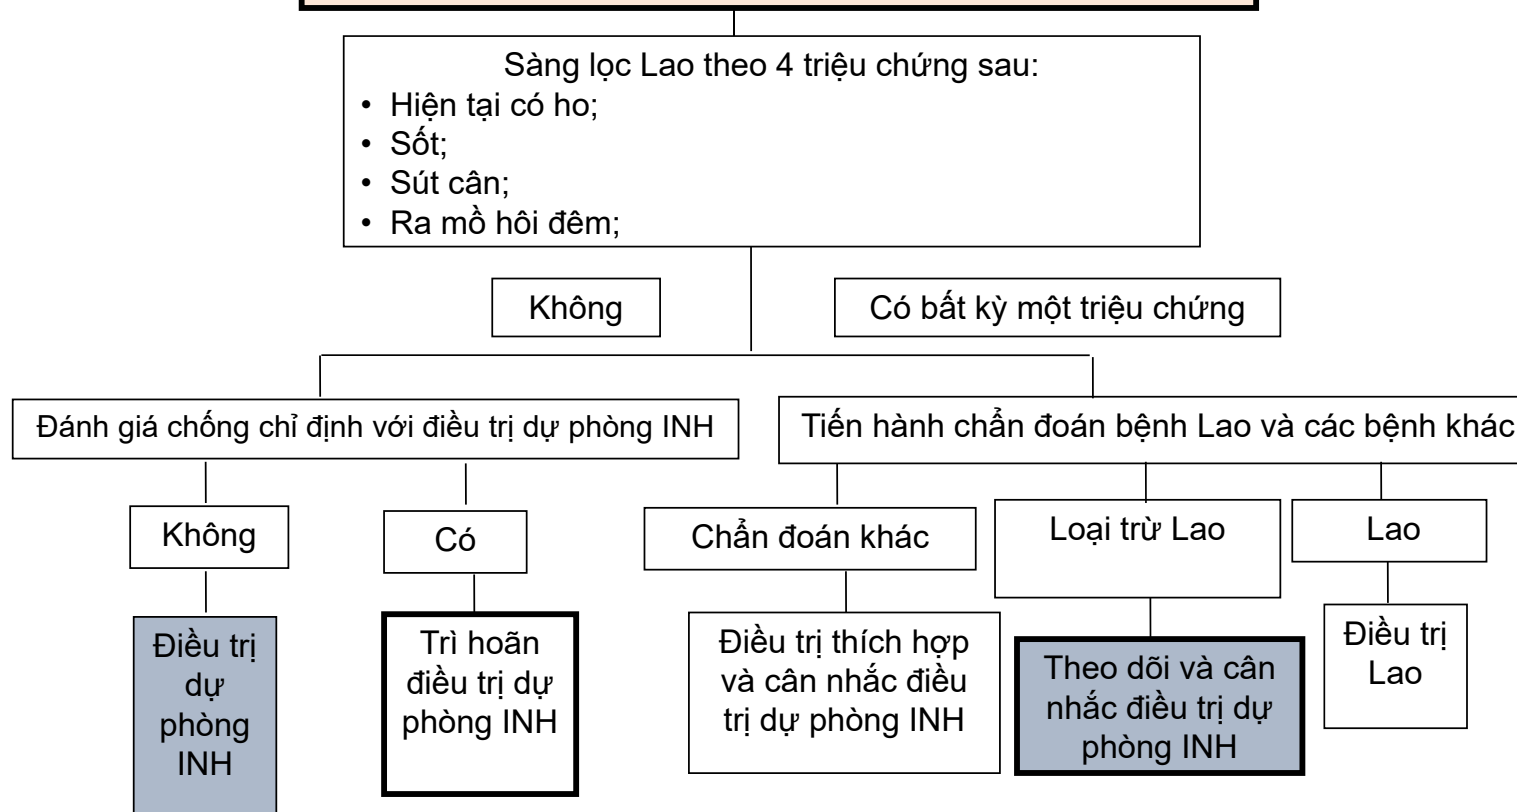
Sàng lọc Lao theo 4 triệu chứng sau:
• Hiện tại có ho;
• Sốt;
• Sút cân;
• Ra mồ hôi đêm;

Không

Có bất kỳ một triệu chứng

Đánh giá chống chỉ định với điều trị dự phòng INH

Tiến hành chẩn đoán bệnh Lao và các bệnh khác

Không

Có

Chẩn đoán khác

Loại trừ Lao

Lao

Điều trị dự phòng INH

Trì hoãn điều trị dự phòng INH

Điều trị thích hợp và cân nhắc điều trị dự phòng INH

Theo dõi và cân nhắc điều trị dự phòng INH

Điều trị Lao